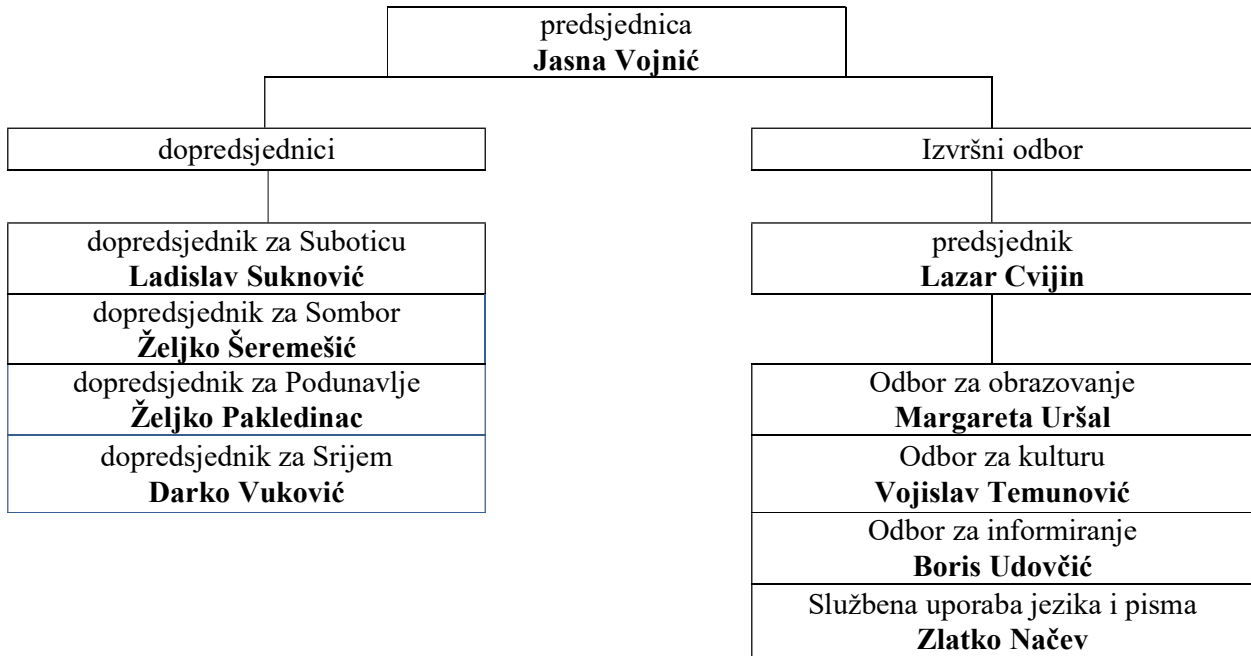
predsjednica
**Jasna Vojnić**

dopredsjednici

dopredsjednik za Suboticu
**Ladislav Suknović**

dopredsjednik za Sombor
**Željko Šeremešić**

dopredsjednik za Podunavlje
**Željko Pakledinac**

dopredsjednik za Srijem
**Darko Vuković**

Izvršni odbor

predsjednik
**Lazar Cvijin**

Odbor za obrazovanje
**Margareta Uršal**

Odbor za kulturu
**Vojislav Temunović**

Odbor za informiranje
**Boris Udovčić**

Službena uporaba jezika i pisma
**Zlatko Načev**